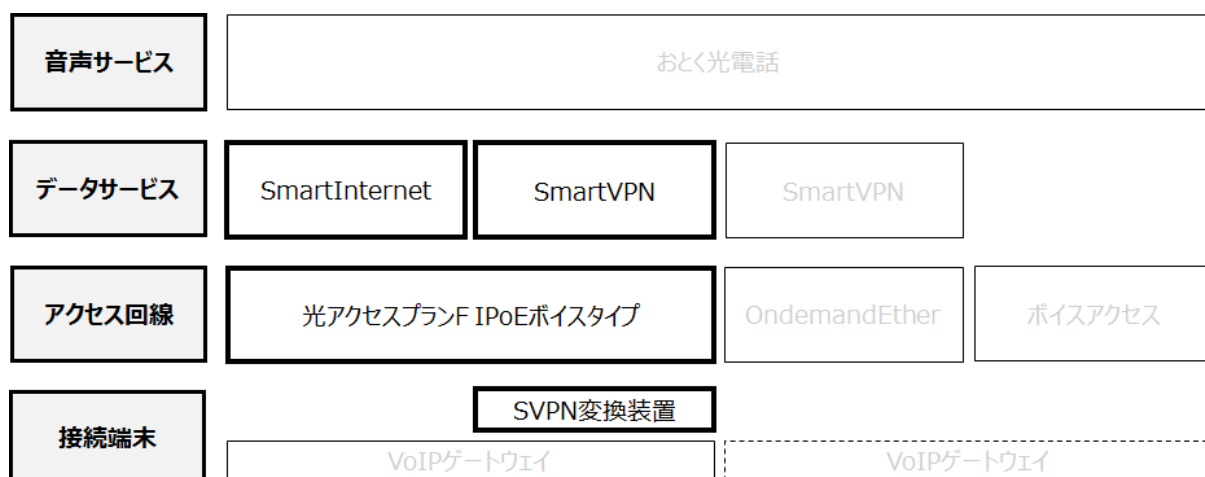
音声サービス

おとく光電話

データサービス

SmartInternet

SmartVPN

SmartVPN

アクセス回線

光アクセスプランF IPoEボイスタイプ

OndemandEther

ボイスアクセス

接続端末

SVPN変換装置

VoIPゲートウェイ

VoIPゲートウェイ